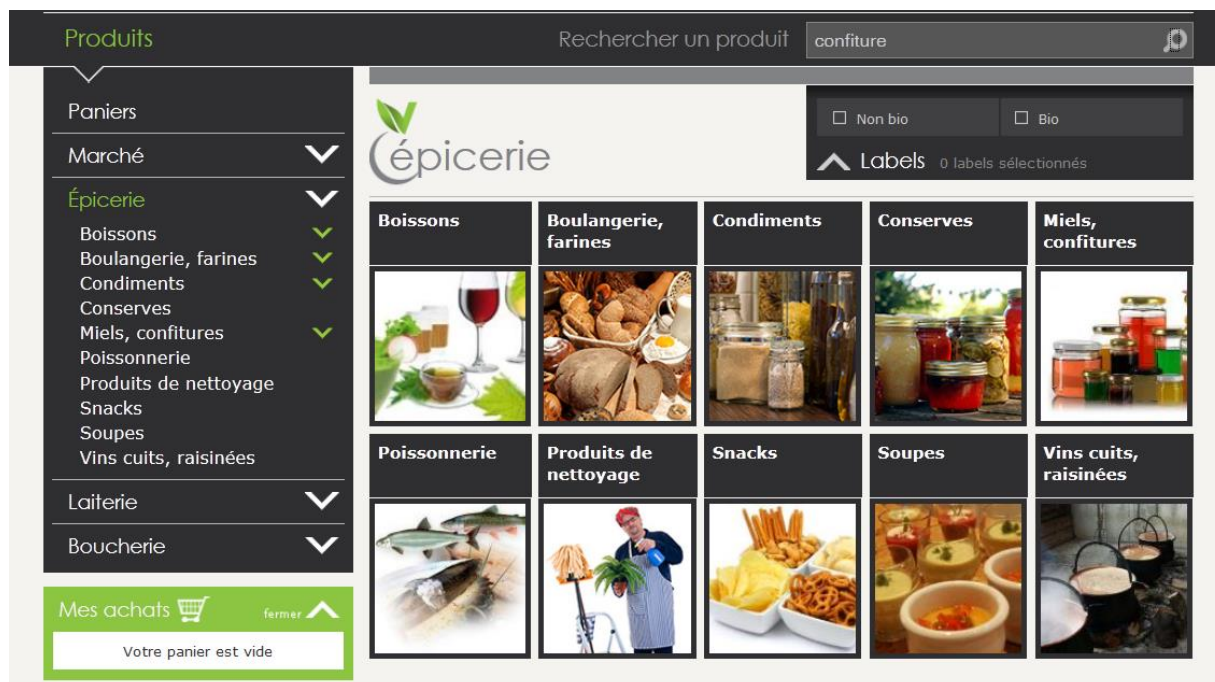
Produits

Rechercher un produit

confiture

Paniers

Marché

Épicerie

Boissons

Boulangerie, farines

Condiments

Conserves

Miels, confitures

Poissonnerie

Produits de nettoyage

Snacks

Soupes

Vins cuits, raisinées

Laiterie

Boucherie

Mes achats

fermer

Votre panier est vide

épicerie

Non bio

Bio

Labels 0 labels sélectionnés

Boissons

Boulangerie, farines

Condiments

Conserves

Miels, confitures

Poissonnerie

Produits de nettoyage

Snacks

Soupes

Vins cuits, raisinées